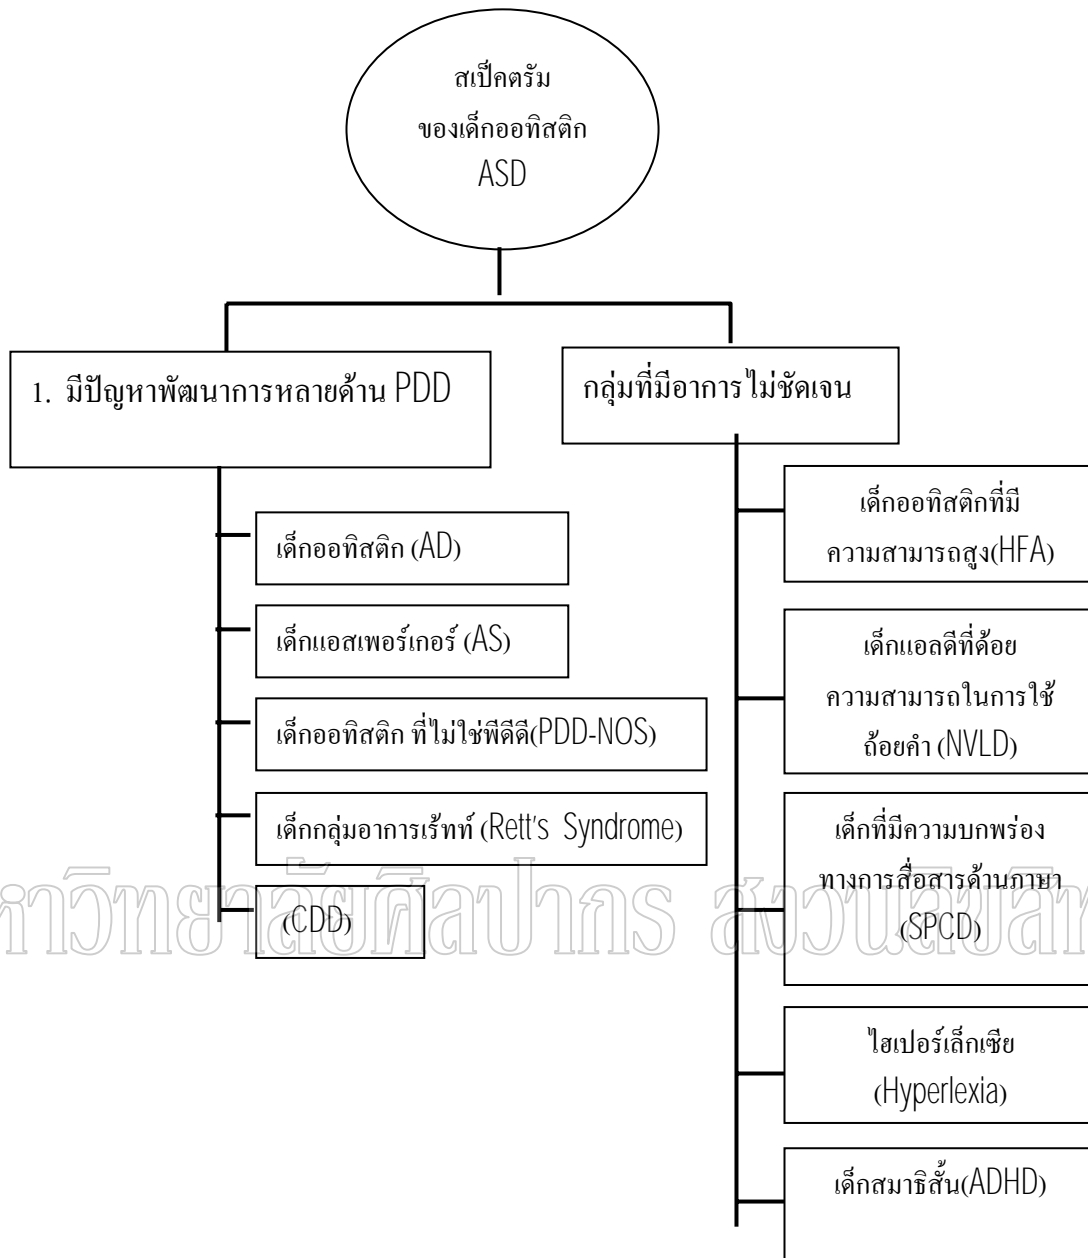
สเป็คตรัม ของเด็กออทิสติก ASD

1. มีปัญหาพัฒนาการหลายด้าน PDD

กลุ่มที่มีอาการไม่ชัดเจน

เด็กออทิสติก (AD)

เด็กแอสเพอร์เกอร์ (AS)

เด็กออทิสติก ที่ไม่ใช่พีดีดี(PDD-NOS)

เด็กกลุ่มอาการเร้ทท์ (Rett's Syndrome)

(CDD)

เด็กออทิสติกที่มีความสามารถสูง(HFA)

เด็กแอลดีที่ด้อยความสามารถในการใช้ถ้อยคำ (NVLD)

เด็กที่มีความบกพร่องทางการสื่อสารด้านภาษา (SPCD)

ไฮเปอร์เล็กเซีย (Hyperlexia)

เด็กสมาธิสั้น(ADHD)

หาวิทยาลัยศิลปากร สงวนลิขสิท